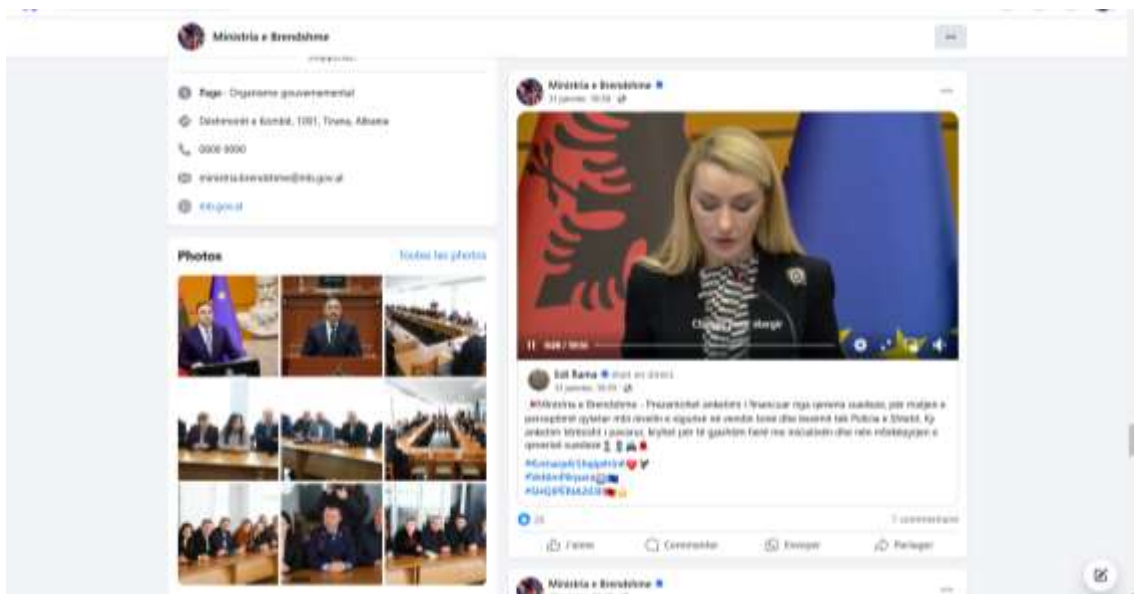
Ministria e Brendshme

Page · Organisme gouvernemental

Sheshi Skënderbej, 1001, Tirana, Albania

0000 0000

ministria.brendshme@mb.gov.al

mb.gov.al

Photos

Toutes les photos

Ministria e Brendshme
31 janvier, 18:58

Edi Rama était en direct.
31 janvier, 18:09

Ministria e Brendshme – Prezantohet ankedimi i financuar nga qeveria suedeze, për rritjen e perceptimit qytetar mbi nivelin e sigurisë në vendin tonë dhe besimit tek Policia e Shtetit. Ky ankedim tërësisht i pavarur, kryhet për të gjashtën herë me iniciativën dhe nën mbikëqyrjen e qeverisë suedeze

#Rilindja#Shqipërisë
#Mbi#Shqipëria
#SHQIPËRIA2030

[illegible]

7 commentaires

J'aime

Commenter

Envoyer

Partager

Ministria e Brendshme